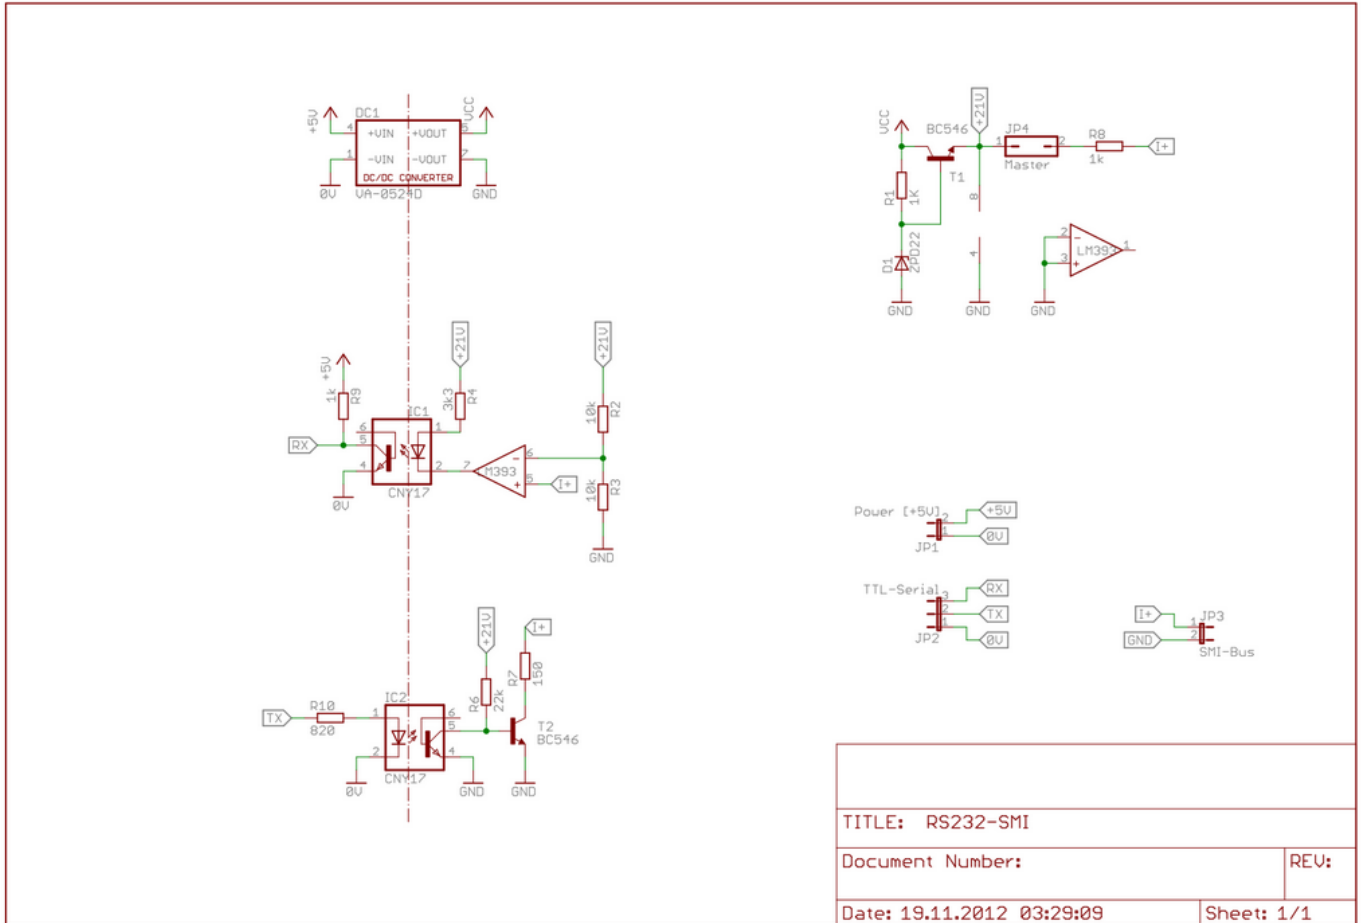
+5V
DC1
4 +VIN +VOUT 6
1 -VIN -VOUT 7
DC/DC CONVERTER
VA-0524D
VCC
0V
GND

VCC
BC546
+21V
JP4
1 2
Master
R8
1k
I+
R1
1K
T1
8
D1
ZPD22
4
2
3
LM393
1
GND
GND
GND

+5V
R9
1k
+21V
3k3
R4
IC1
+21V
10k
R2
RX
6
5
4
1
2
7
M393
6
5
I+
10k
R3
CNY17
0V
GND

Power [+5V]
2
1
JP1
+5V
0V

TTL-Serial
3
2
1
JP2
RX
TX
0V

I+
GND
1
2
JP3
SMI-Bus

+21V
I+
R7
150
R6
22k
TX
R10
820
1
IC2
6
5
2
4
T2
BC546
CNY17
0V
GND
GND

TITLE: RS232-SMI
Document Number:
REV:
Date: 19.11.2012 03:29:09
Sheet: 1/1